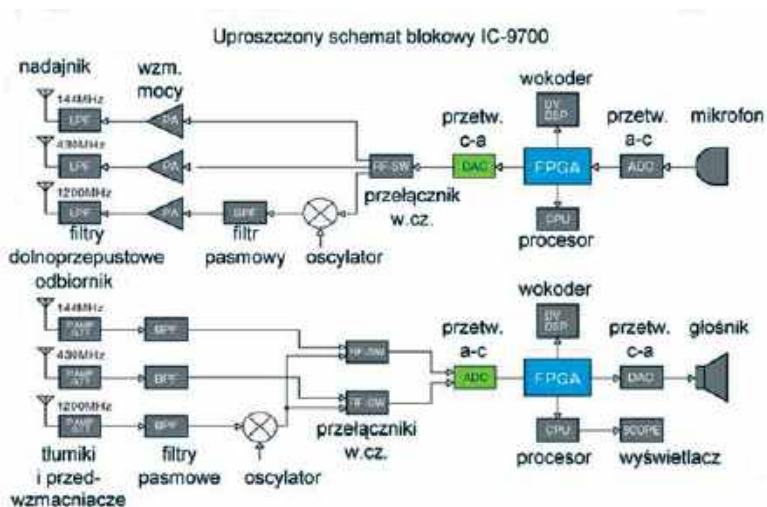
Uproszczony schemat blokowy IC-9700

nadajnik
wzm. mocy
144MHz
LPF
PA
430MHz
LPF
PA
1200MHz
LPF
PA
BPF
RF-SW
przetw. c-a
DAC
wokoder
DV DSP
FPGA
CPU
przetw. a-c
ADC
mikrofon
przełącznik w.cz.
procesor
filtry dolnoprzepustowe
filtr pasmowy
oscylator

odbiornik
144MHz
PAMP ATT
BPF
430MHz
PAMP ATT
BPF
1200MHz
PAMP ATT
BPF
RF-SW
RF-SW
przetw. a-c
ADC
wokoder
DV DSP
FPGA
CPU
przetw. c-a
DAC
głośnik
SCOPE
tłumiki i przedwzmacniacze
filtry pasmowe
oscylator
przełączniki w.cz.
procesor
wyświetlacz